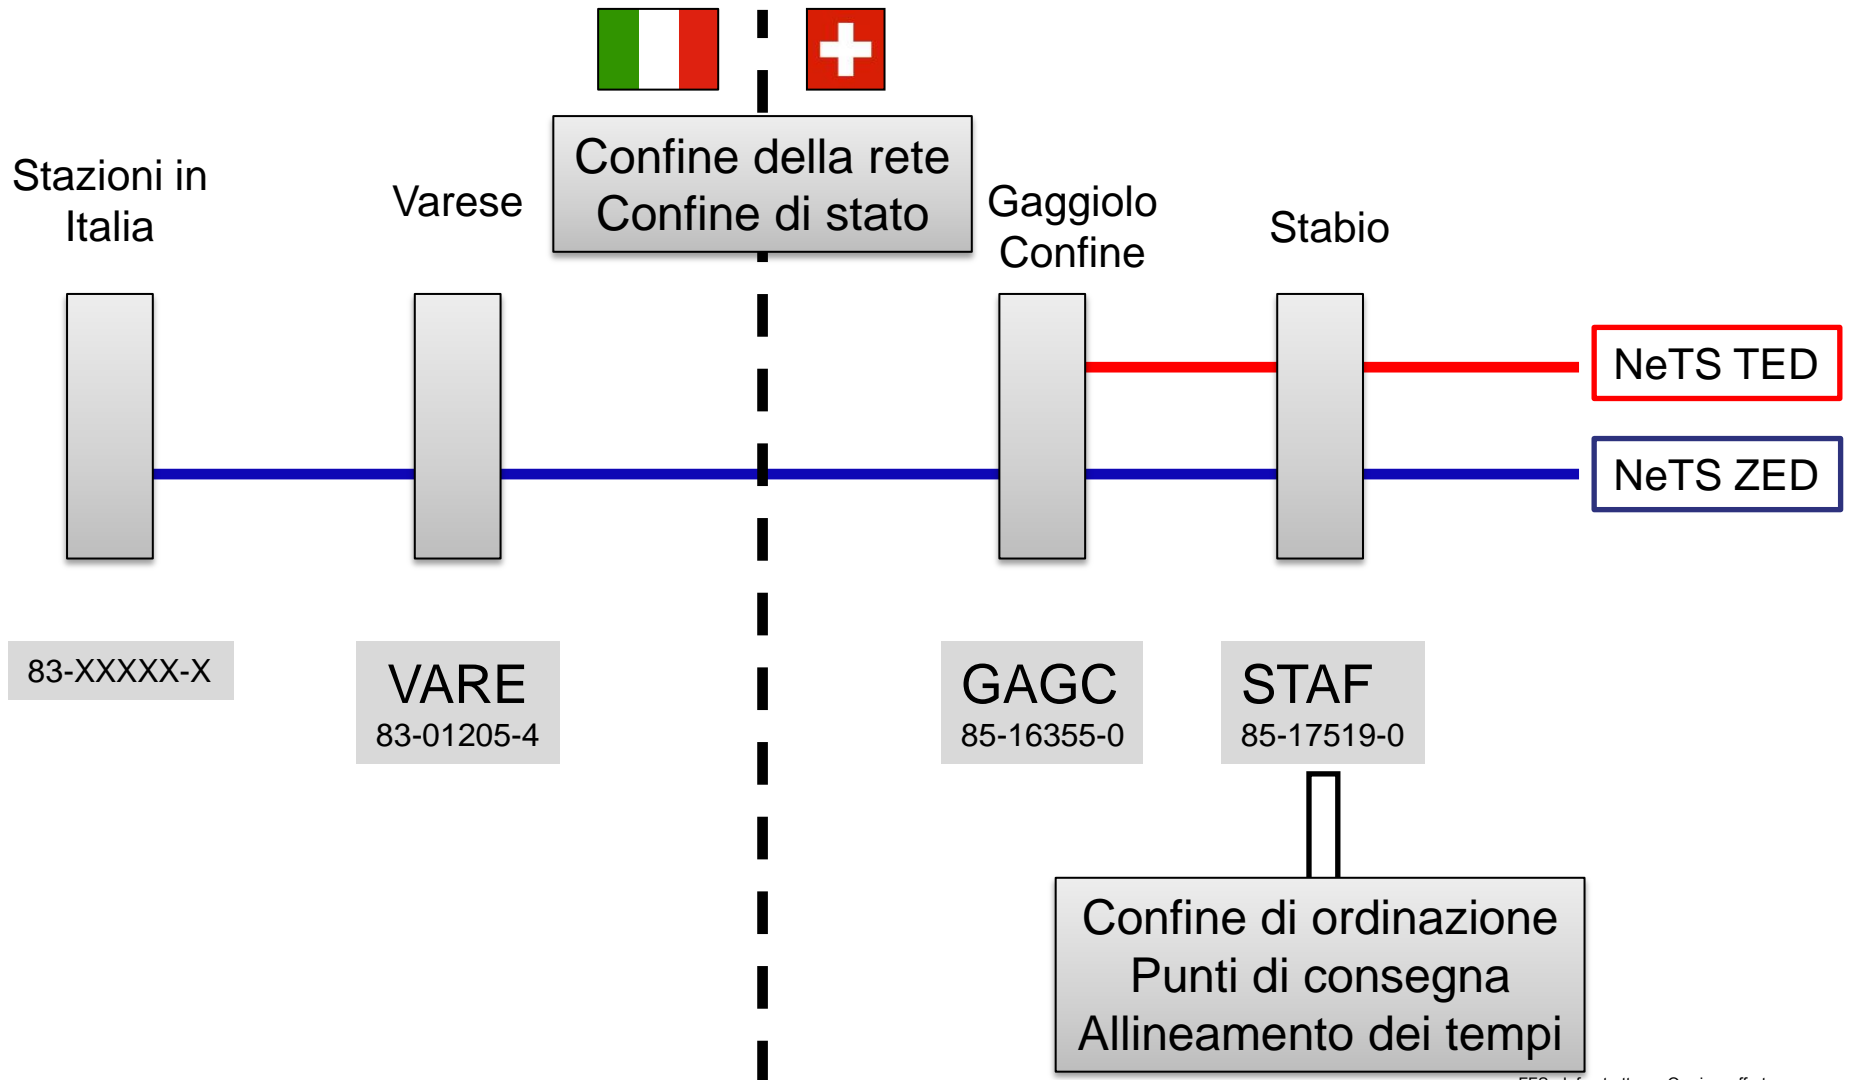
Confine della rete
Confine di stato

Stazioni in Italia

Varese

Gaggiolo Confine

Stabio

NeTS TED

NeTS ZED

83-XXXXX-X

VARE
83-01205-4

GAGC
85-16355-0

STAF
85-17519-0

Confine di ordinazione
Punti di consegna
Allineamento dei tempi

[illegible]